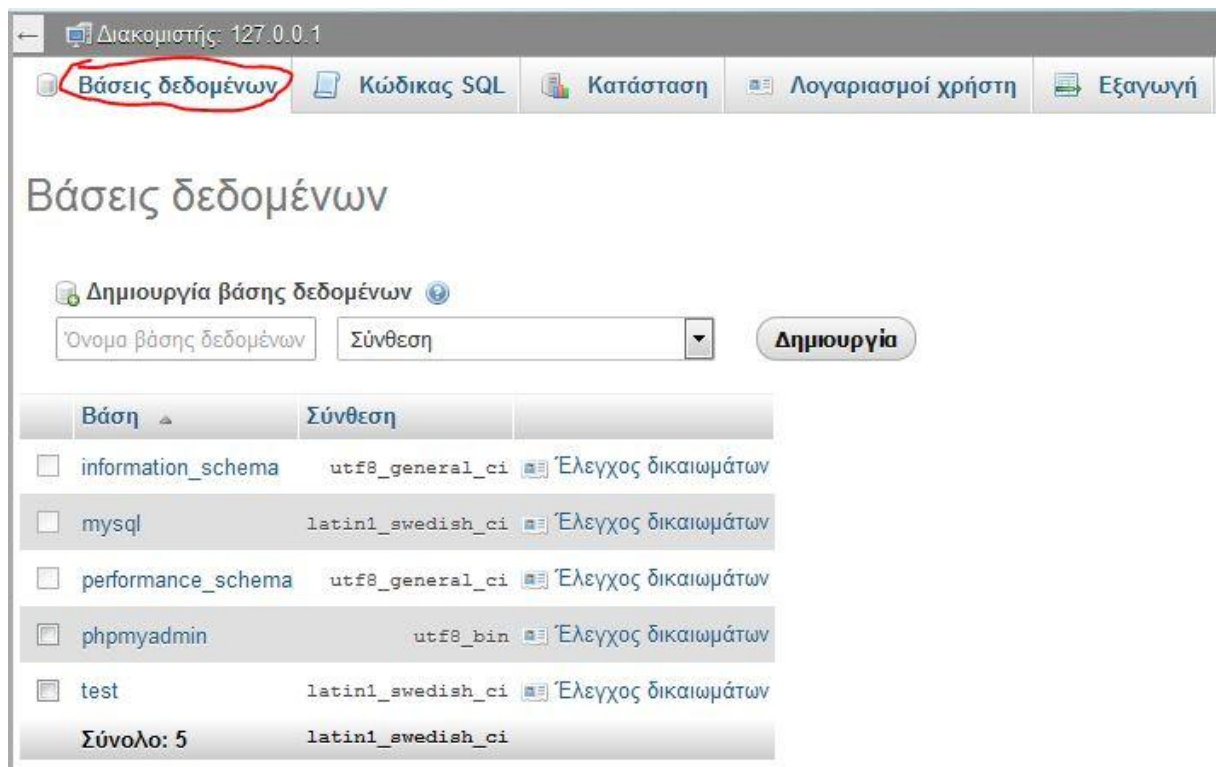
Διακομιστής: 127.0.0.1

Βάσεις δεδομένων | Κώδικας SQL | Κατάσταση | Λογαριασμοί χρήστη | Εξαγωγή

Βάσεις δεδομένων

Δημιουργία βάσης δεδομένων

Όνομα βάσης δεδομένων | Σύνθεση | Δημιουργία

| | Βάση | Σύνθεση | |
|---|---|---|---|
| | information_schema | utf8_general_ci | Έλεγχος δικαιωμάτων |
| | mysql | latin1_swedish_ci | Έλεγχος δικαιωμάτων |
| | performance_schema | utf8_general_ci | Έλεγχος δικαιωμάτων |
| | phpmyadmin | utf8_bin | Έλεγχος δικαιωμάτων |
| | test | latin1_swedish_ci | Έλεγχος δικαιωμάτων |
| | Σύνολο: 5 | latin1_swedish_ci | |